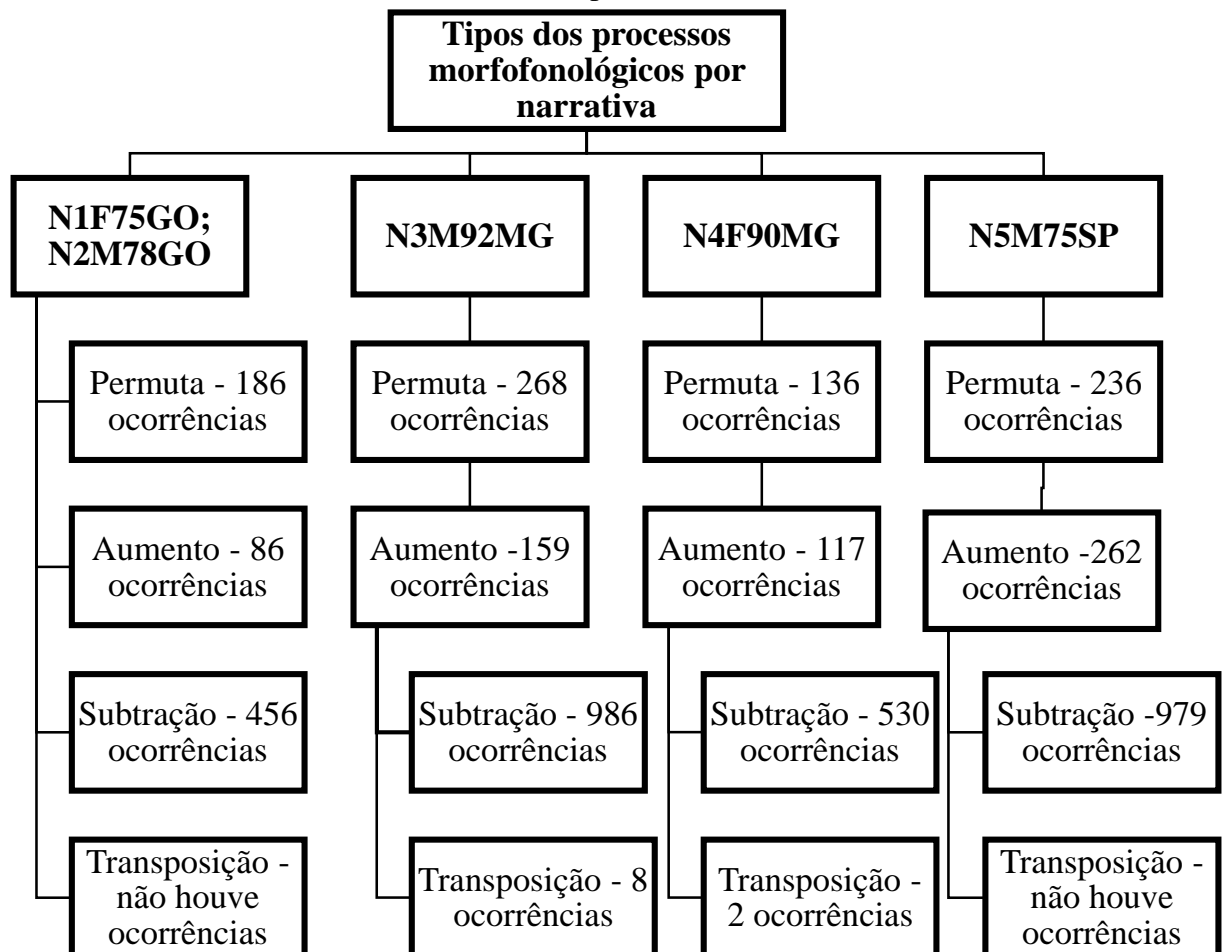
Tipos dos processos morfofonológicos por narrativa

N1F75GO; N2M78GO

Permuta - 186 ocorrências

Aumento - 86 ocorrências

Subtração - 456 ocorrências

Transposição - não houve ocorrências

N3M92MG

Permuta - 268 ocorrências

Aumento -159 ocorrências

Subtração - 986 ocorrências

Transposição - 8 ocorrências

N4F90MG

Permuta - 136 ocorrências

Aumento - 117 ocorrências

Subtração - 530 ocorrências

Transposição - 2 ocorrências

N5M75SP

Permuta - 236 ocorrências

Aumento -262 ocorrências

Subtração -979 ocorrências

Transposição - não houve ocorrências